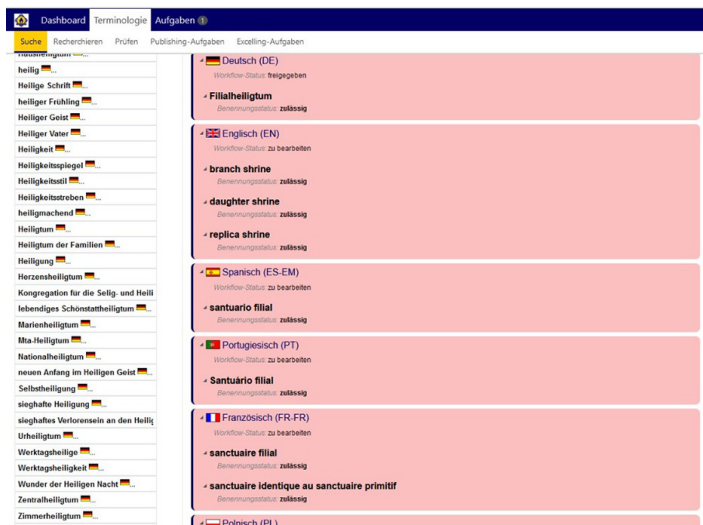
Dashboard Terminologie Aufgaben 1

Suche Recherchieren Prüfen Publishing-Aufgaben Excelling-Aufgaben

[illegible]
heilig ...
Heilige Schrift ...
heiliger Frühling ...
Heiliger Geist ...
Heiliger Vater ...
Heiligkeit ...
Heiligkeitsspiegel ...
Heiligkeitsstil ...
Heiligkeitsstreben ...
heiligmachend ...
Heiligtum ...
Heiligtum der Familien ...
Heiligung ...
Herzensheiligtum ...
Kongregation für die Selig- und Heili
lebendiges Schönstattheiligtum ...
Marienheiligtum ...
Mta-Heiligtum ...
Nationalheiligtum ...
neuen Anfang im Heiligen Geist ...
Selbstheiligung ...
sieghafte Heiligung ...
sieghaftes Verlorensein an den Heilig
Urheiligtum ...
Werktagsheilige ...
Werktagsheiligkeit ...
Wunder der Heiligen Nacht ...
Zentralheiligtum ...
Zimmerheiligtum ...

Deutsch (DE)
Workflow-Status: freigegeben
Filialheiligtum
Benennungsstatus: zulässig

Englisch (EN)
Workflow-Status: zu bearbeiten
branch shrine
Benennungsstatus: zulässig
daughter shrine
Benennungsstatus: zulässig
replica shrine
Benennungsstatus: zulässig

Spanisch (ES-EM)
Workflow-Status: zu bearbeiten
santuario filial
Benennungsstatus: zulässig

Portugiesisch (PT)
Workflow-Status: zu bearbeiten
Santuário filial
Benennungsstatus: zulässig

Französisch (FR-FR)
Workflow-Status: zu bearbeiten
sanctuaire filial
Benennungsstatus: zulässig
sanctuaire identique au sanctuaire primitif
Benennungsstatus: zulässig

Polnisch (PL)